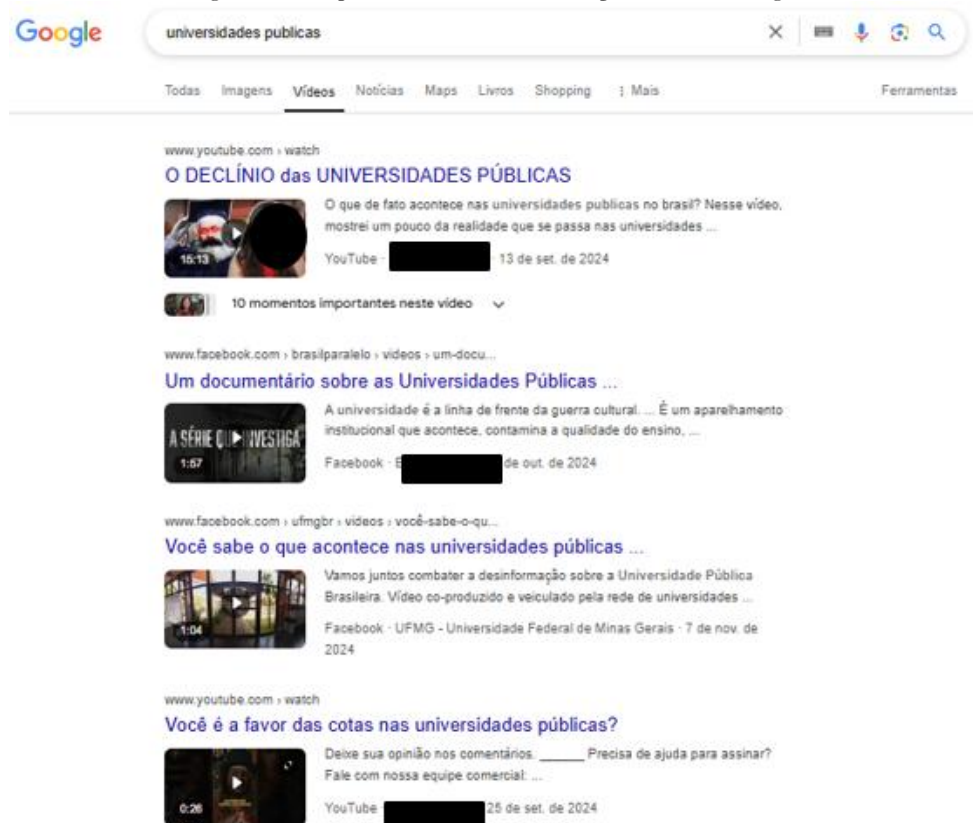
Google

universidades publicas

Todas Imagens Vídeos Notícias Maps Livros Shopping ⋮ Mais Ferramentas

www.youtube.com › watch
O DECLÍNIO das UNIVERSIDADES PÚBLICAS
15:13
O que de fato acontece nas universidades publicas no brasil? Nesse vídeo, mostrei um pouco da realidade que se passa nas universidades ...
YouTube · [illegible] · 13 de set. de 2024

10 momentos importantes neste vídeo

www.facebook.com › brasilparalelo › videos › um-docu...
Um documentário sobre as Universidades Públicas ...
A SÉRIE Q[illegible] INVESTIGA
1:57
A universidade é a linha de frente da guerra cultural. ... É um aparelhamento institucional que acontece, contamina a qualidade do ensino, ...
Facebook · B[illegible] de out. de 2024

www.facebook.com › ufmgbr › videos › você-sabe-o-qu...
Você sabe o que acontece nas universidades públicas ...
1:04
Vamos juntos combater a desinformação sobre a Universidade Pública Brasileira. Vídeo co-produzido e veiculado pela rede de universidades ...
Facebook · UFMG - Universidade Federal de Minas Gerais · 7 de nov. de 2024

www.youtube.com › watch
Você é a favor das cotas nas universidades públicas?
0:26
Deixe sua opinião nos comentários. ______ Precisa de ajuda para assinar? Fale com nossa equipe comercial: ...
YouTube · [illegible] 25 de set. de 2024